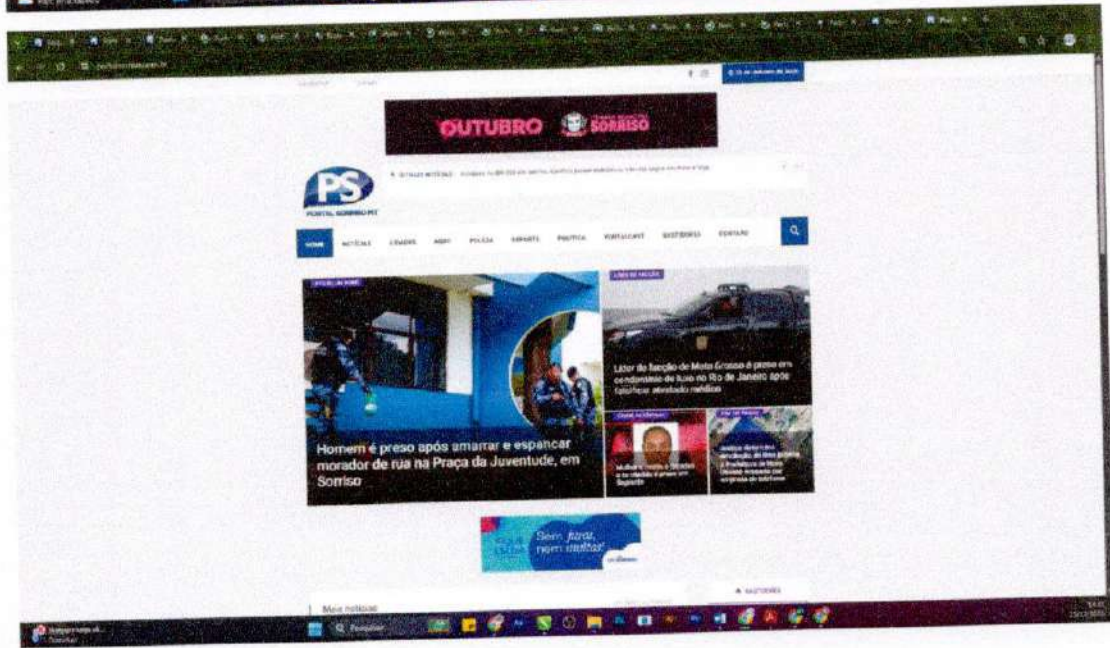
OUTUBRO SORRISO

PS
PORTAL SORRISO MT

ÚLTIMAS NOTÍCIAS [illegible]

HOME NOTÍCIAS CIDADES AGRO POLÍCIA ESPORTE POLÍTICA VARIEDADES HISTÓRIAS EDIÇÃO

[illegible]

Homem é preso após amarrar e espancar morador de rua na Praça da Juventude, em Sorriso

LÍDER DE FACÇÃO

Líder de facção de Mato Grosso é preso em condomínio de luxo no Rio de Janeiro após falsificar atestado médico

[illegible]

Mulher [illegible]

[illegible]

Sem juros, nem multas!

Mais notícias

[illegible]

Q Pesquisar